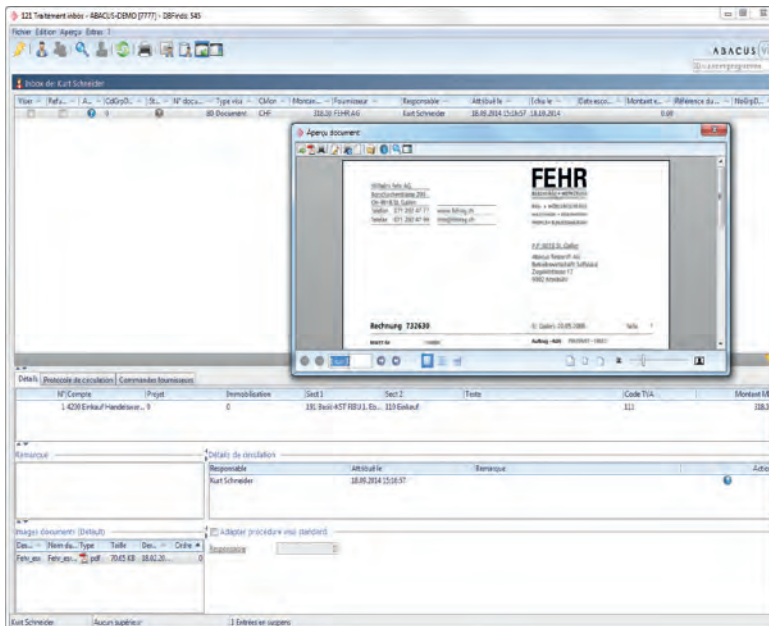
121 Traitement inbox - ABACUS-DEMO [7777] - DBFinds: 545

Fichier Edition Aperçu Extras ?

ABACUS

Inbox de Kurt Schneider

| Viser | Réfu... | A... | CdGrpD... | St... | N° docu... | Type visa | CMon | Montan... | Fournisseur | Responsable | Attribué le | Echu le | Date esco... | Montant e... | Référence du... | NoGrpD... |
|---|---|---|---|---|---|---|---|---|---|---|---|---|---|---|---|---|
| | | | 0 | | | 80 Document | CHF | 318.10 | FEHR AG | Kurt Schneider | 18.09.2014 15:16:57 | 18.10.2014 | | 0.00 | | |

Aperçu document

FEHR

Rechnung 732630

Détails | Protocole de circulation | Commandes fournisseurs

| N° Compte | Projet | Immobilisation | Sect 1 | Sect 2 | Texte | Code TVA | Montant M |
|---|---|---|---|---|---|---|---|
| 1 4200 Einkauf Handelswar... | 9 | 0 | 191 Basis-KST FIBU 1. Eb... | 110 Einkauf | | 111 | 318.1 |

Remarque

Détails de circulation

| Responsable | Attribué le | Remarque | Actio |
|---|---|---|---|
| Kurt Schneider | 18.09.2014 15:16:57 | | |

Images document (Défaut)

| Des... | Nom du... | Type | Taille | Dat... | Ordre |
|---|---|---|---|---|---|
| Fehr_exo | Fehr_exo... | pdf | 70.45 KB | 18.02.20... | 0 |

Adapter procédure visa standard

Responsable

Kurt Schneider | Aucun supérieur | 1 Entrées en suspens